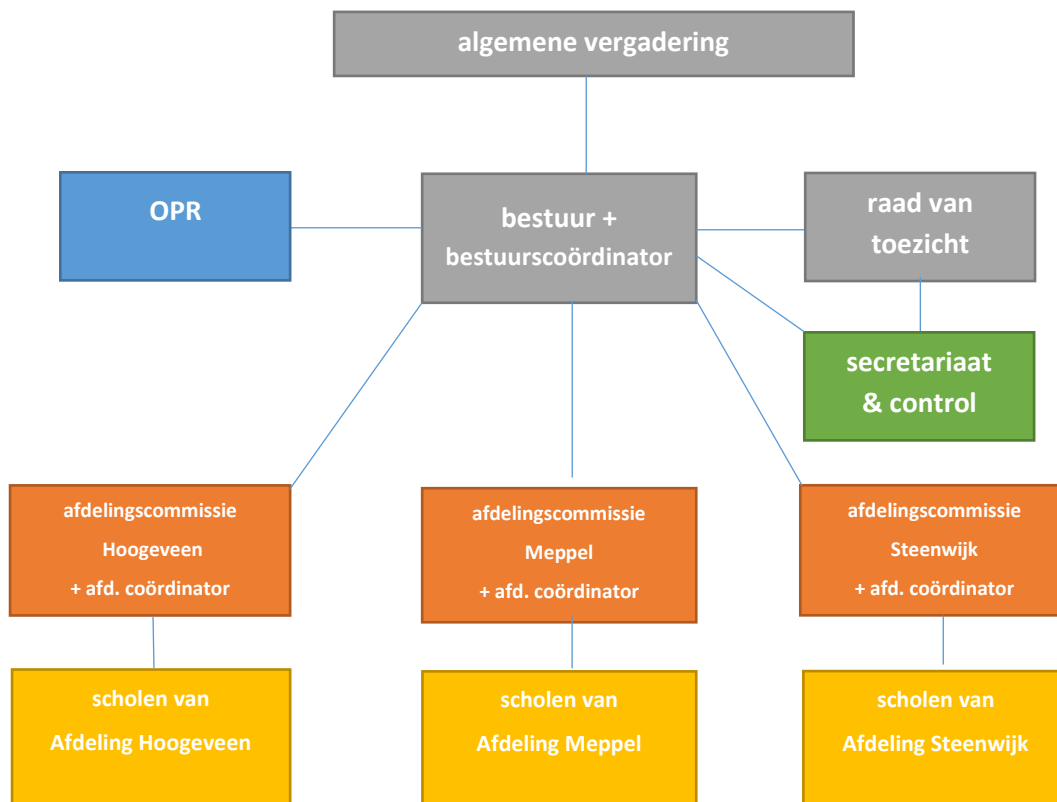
algemene vergadering

OPR

bestuur + bestuurscoördinator

raad van toezicht

secretariaat & control

afdelingscommissie Hoogeveen + afd. coördinator

afdelingscommissie Meppel + afd. coördinator

afdelingscommissie Steenwijk + afd. coördinator

scholen van Afdeling Hoogeveen

scholen van Afdeling Meppel

scholen van Afdeling Steenwijk